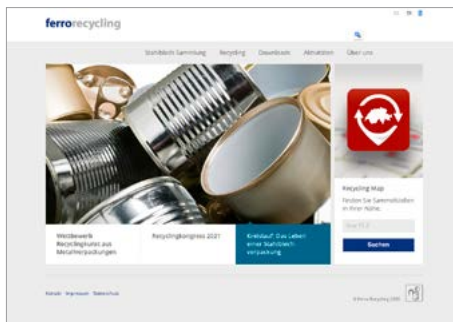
ferrorecycling

Stahlblech Sammlung Recycling Downloads Aktualitäten Über uns

Wettbewerb Recyclingkunst aus Metallverpackungen

Recyclingkongress 2021

Kreislauf: Das Leben einer Stahlblechverpackung

Recycling Map

Finden Sie Sammelstellen in Ihrer Nähe.

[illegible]

Suchen

Kontakt Impressum Datenschutz

© Ferro Recycling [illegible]